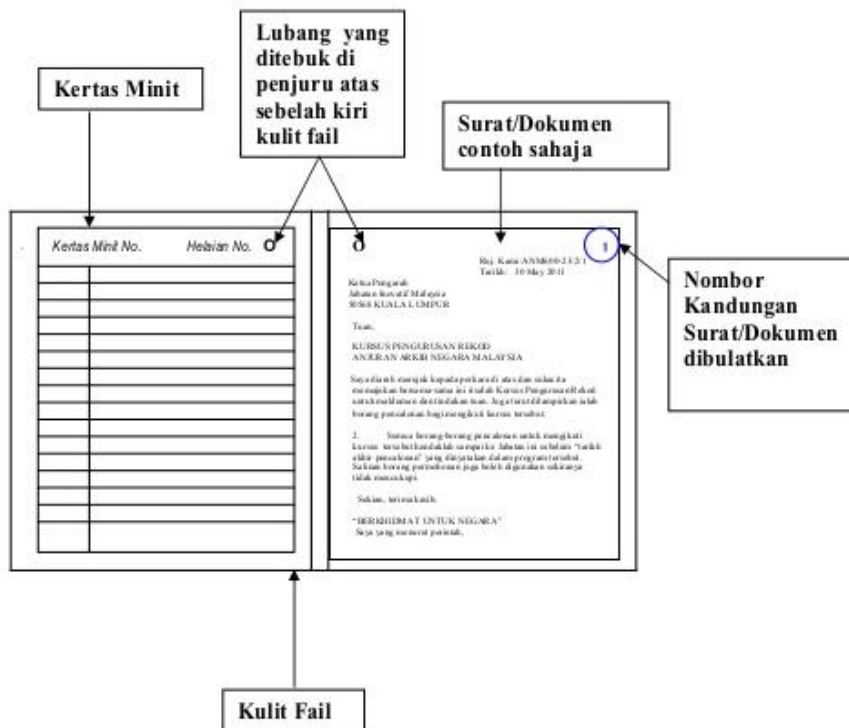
Lubang yang ditebuk di penjuru atas sebelah kiri kulit fail

Kertas Minit

Surat/Dokumen contoh sahaja

Kertas Minit No.

Helaian No.

Ruj. Kami: ANM/09-2/1/2/1
Tarikh: 10 May 2011

1

Nombor Kandungan Surat/Dokumen dibulatkan

Ketua Pengarah
Jabatan Arkib Negara Malaysia
50568 KUALA LUMPUR

Tuan,

KURSUS PENGURUSAN REKOD
ANJURAN ARKIB NEGARA MALAYSIA

Saya diarah merujuk kepada perkara di atas dan sukacita memaklumkan bersama-sama ini disalah Kursus Pengurusan Rekod untuk makluman dan tindakan tuan. Juga turut dilampirkan ialah borang permohonan bagi mengikuti kursus tersebut.

2. Semua borang-borang permohonan untuk mengikuti kursus tersebut hendaklah sampai ke Jabatan ini sebelum "tarikh akhir penerimaan" yang dinyatakan dalam program tersebut. Salinan borang permohonan juga boleh digunakan sekiranya tidak mencukupi.

Sekian, terima kasih.

"BERKHIDMAT UNTUK NEGARA"
Saya yang menurut perintah,

Kulit Fail